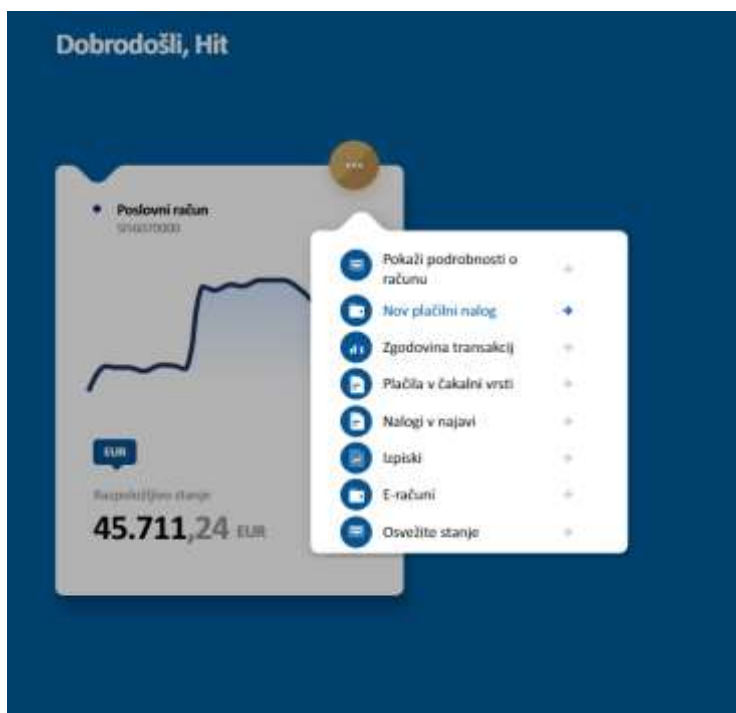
Dobrodošli, Hit

Poslovni račun
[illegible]

EUR

Razpoložljivo stanje
45.711,24 EUR

Pokaži podrobnosti o računu
Nov plačilni nalog
Zgodovina transakcij
Plačila v čakalni vrsti
Nalogi v najavi
Izpiski
E-računi
Osvežite stanje